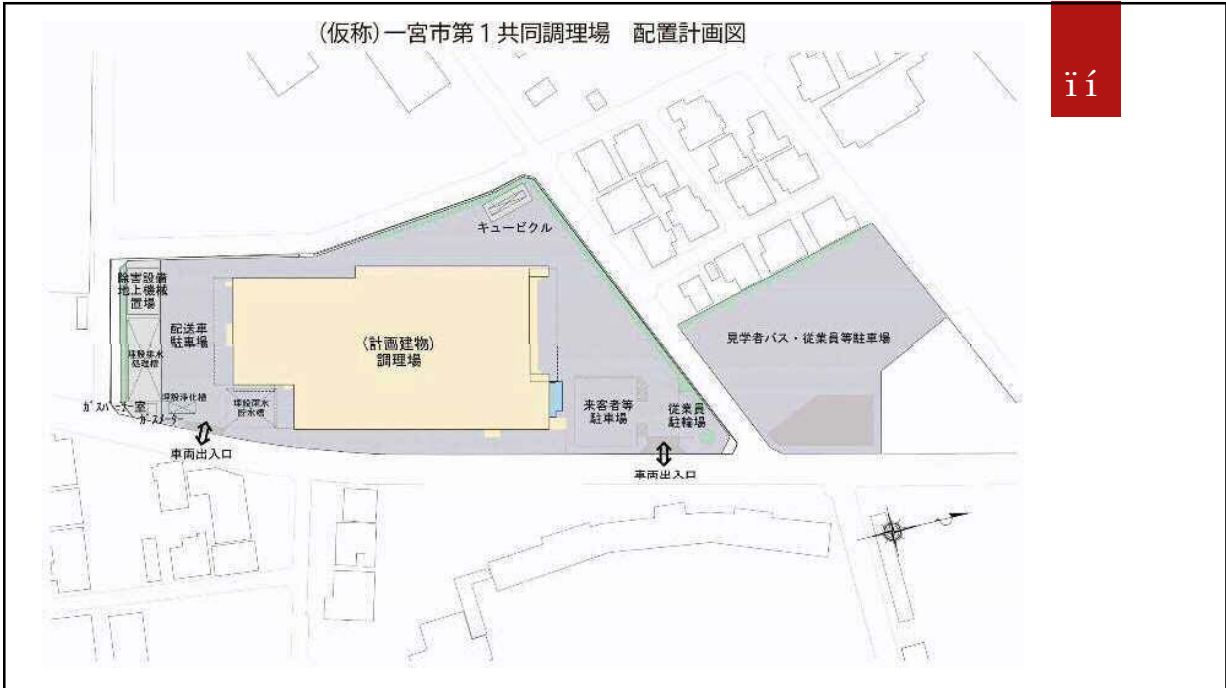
（仮称）一宮市第１共同調理場　配置計画図

ïí

キュービクル

除害設備
地上機械
置場

配送車
駐車場

（計画建物）
調理場

見学者バス・従業員等駐車場

来客者等
駐車場

従業員
駐輪場

ガスバーナー室
ガスメーター

車両出入口

車両出入口